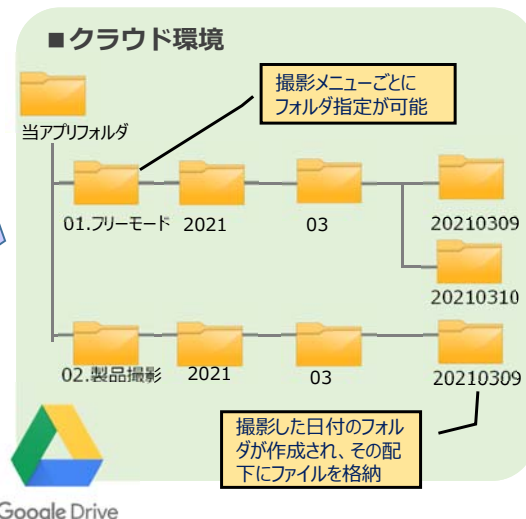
■クラウド環境

撮影メニューごとにフォルダ指定が可能

当アプリフォルダ

01.フリーモード

2021

03

20210309

20210310

02.製品撮影

2021

03

20210309

撮影した日付のフォルダが作成され、その配下にファイルを格納

Google Drive